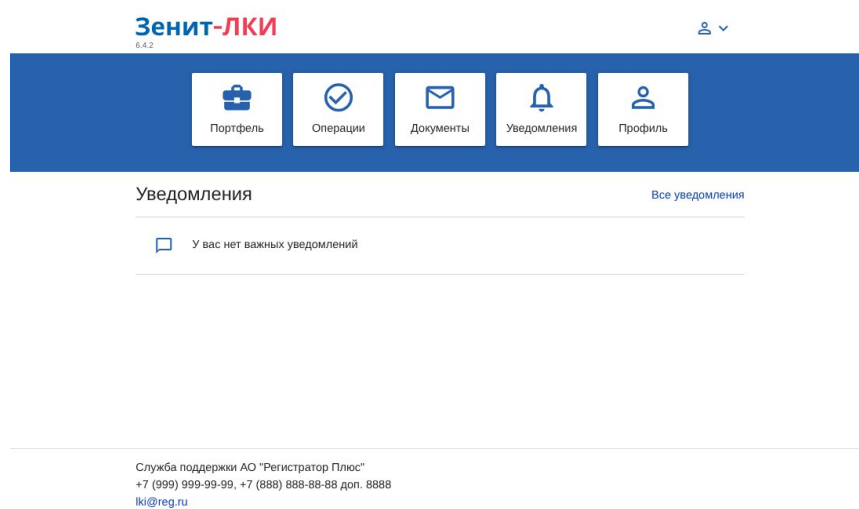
Зенит-ЛКИ
6.4.2

Портфель
Операции
Документы
Уведомления
Профиль

Уведомления
Все уведомления

У вас нет важных уведомлений

Служба поддержки АО "Регистратор Плюс"
+7 (999) 999-99-99, +7 (888) 888-88-88 доп. 8888
lki@reg.ru